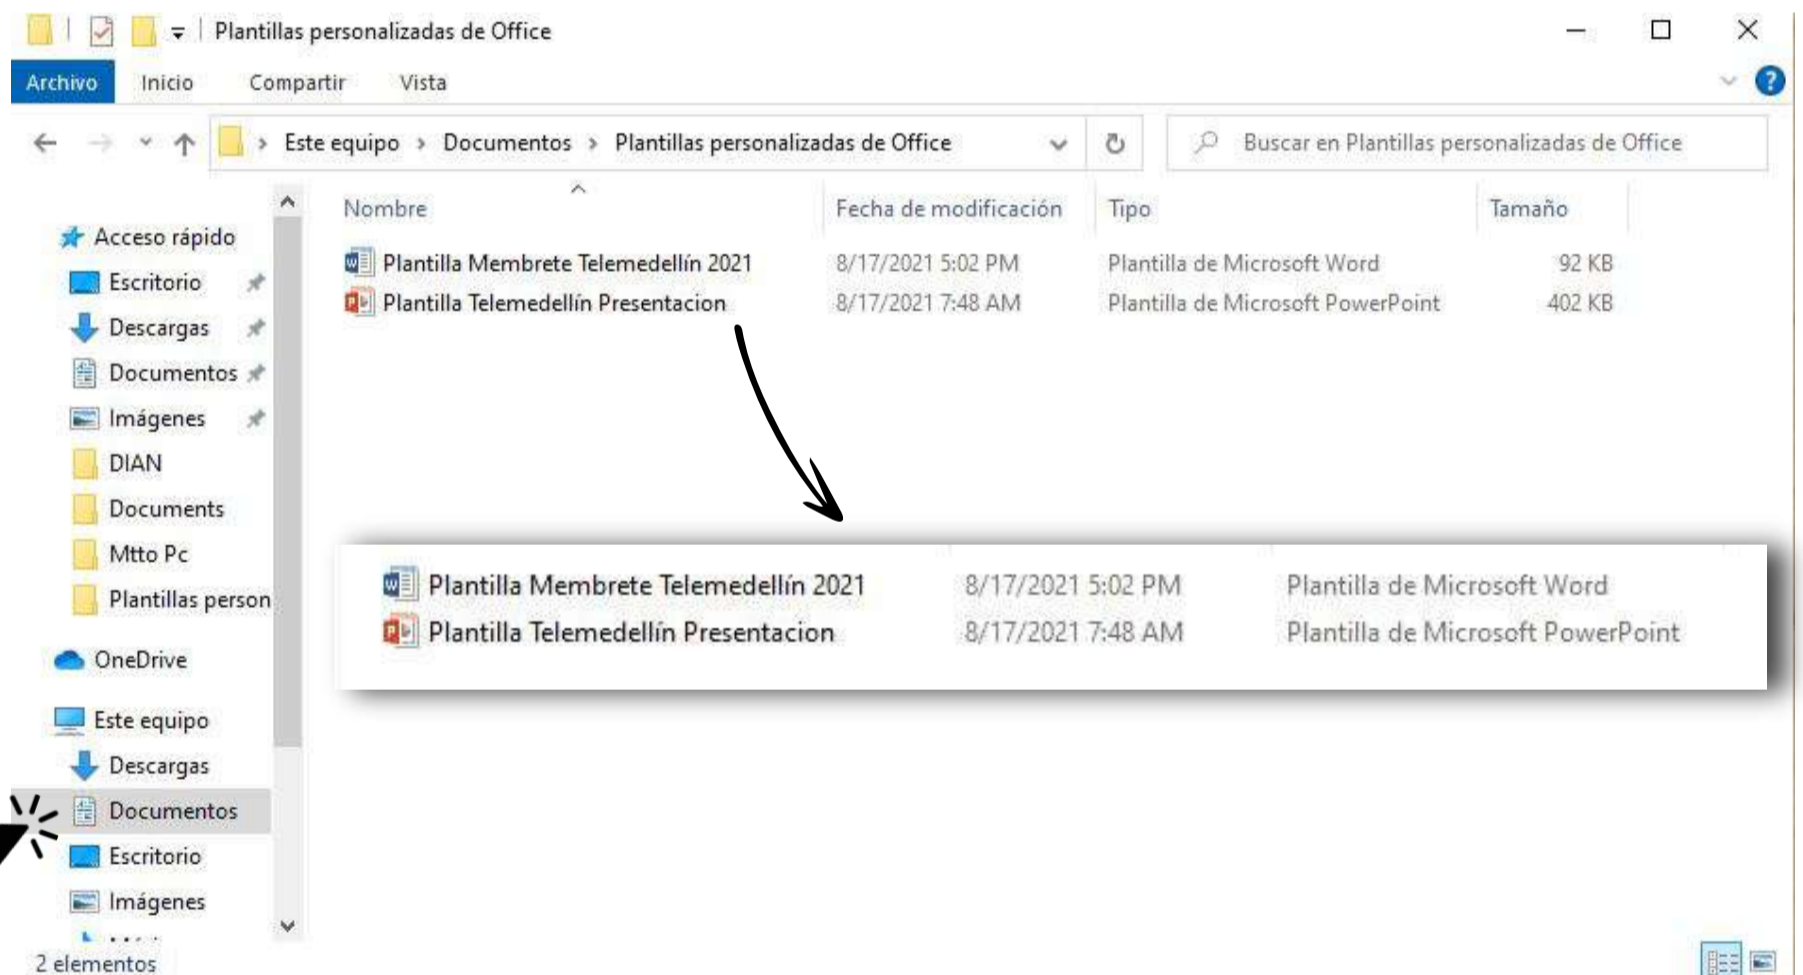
Plantillas personalizadas de Office

Archivo Inicio Compartir Vista

Este equipo > Documentos > Plantillas personalizadas de Office

Buscar en Plantillas personalizadas de Office

Acceso rápido
Escritorio
Descargas
Documentos
Imágenes
DIAN
Documents
Mtto Pc
Plantillas person
OneDrive
Este equipo
Descargas
Documentos
Escritorio
Imágenes

| Nombre | Fecha de modificación | Tipo | Tamaño |
|---|---|---|---|
| Plantilla Membrete Telemedellín 2021 | 8/17/2021 5:02 PM | Plantilla de Microsoft Word | 92 KB |
| Plantilla Telemedellín Presentacion | 8/17/2021 7:48 AM | Plantilla de Microsoft PowerPoint | 402 KB |

| | | |
|---|---|---|
| Plantilla Membrete Telemedellín 2021 | 8/17/2021 5:02 PM | Plantilla de Microsoft Word |
| Plantilla Telemedellín Presentacion | 8/17/2021 7:48 AM | Plantilla de Microsoft PowerPoint |

2 elementos